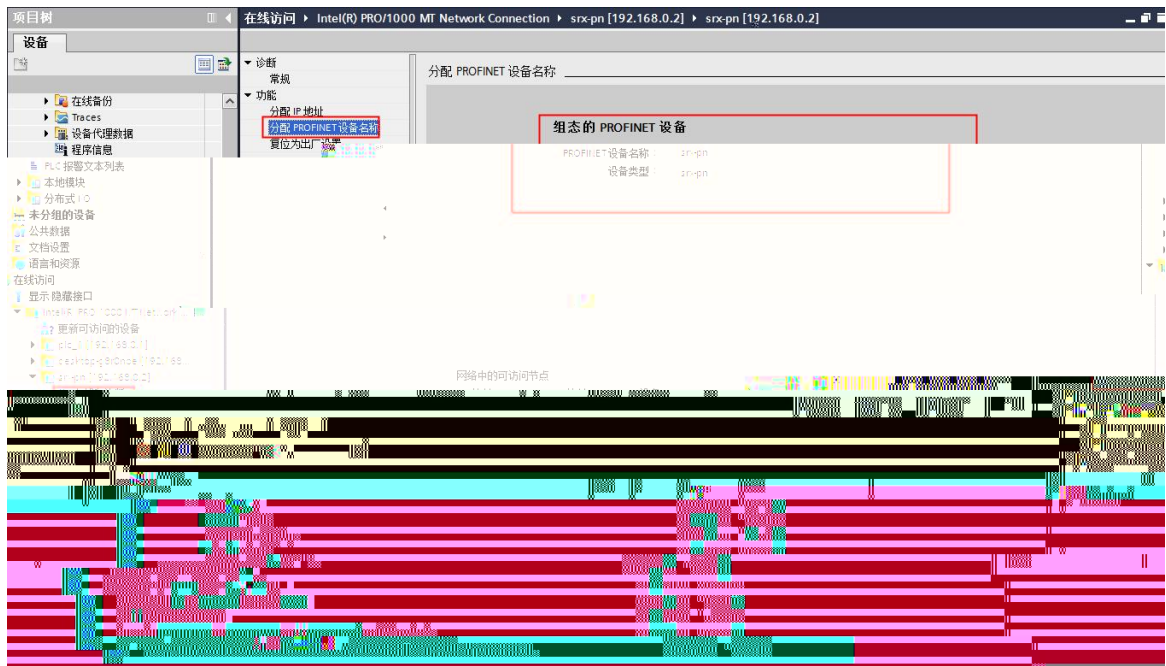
项目树

设备

在线备份
Traces
设备代理数据
程序信息
PLC 报警文本列表
本地模块
分布式 I/O
未分组的设备
公共数据
文档设置
语言和资源
在线访问
显示 隐藏接口
Intel(R) PRO/1000 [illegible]
更新可访问的设备
plc_1 [192.168.0.1]
desktop-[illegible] [192.168...]
srx-pn [192.168.0.2]

在线访问 ▸ Intel(R) PRO/1000 MT Network Connection ▸ srx-pn [192.168.0.2] ▸ srx-pn [192.168.0.2]

▼ 诊断
常规
▼ 功能
分配 IP 地址
分配 PROFINET 设备名称
复位为出厂设置

分配 PROFINET 设备名称

组态的 PROFINET 设备
PROFINET 设备名称: srx-pn
设备类型: srx-pn

网络中的可访问节点